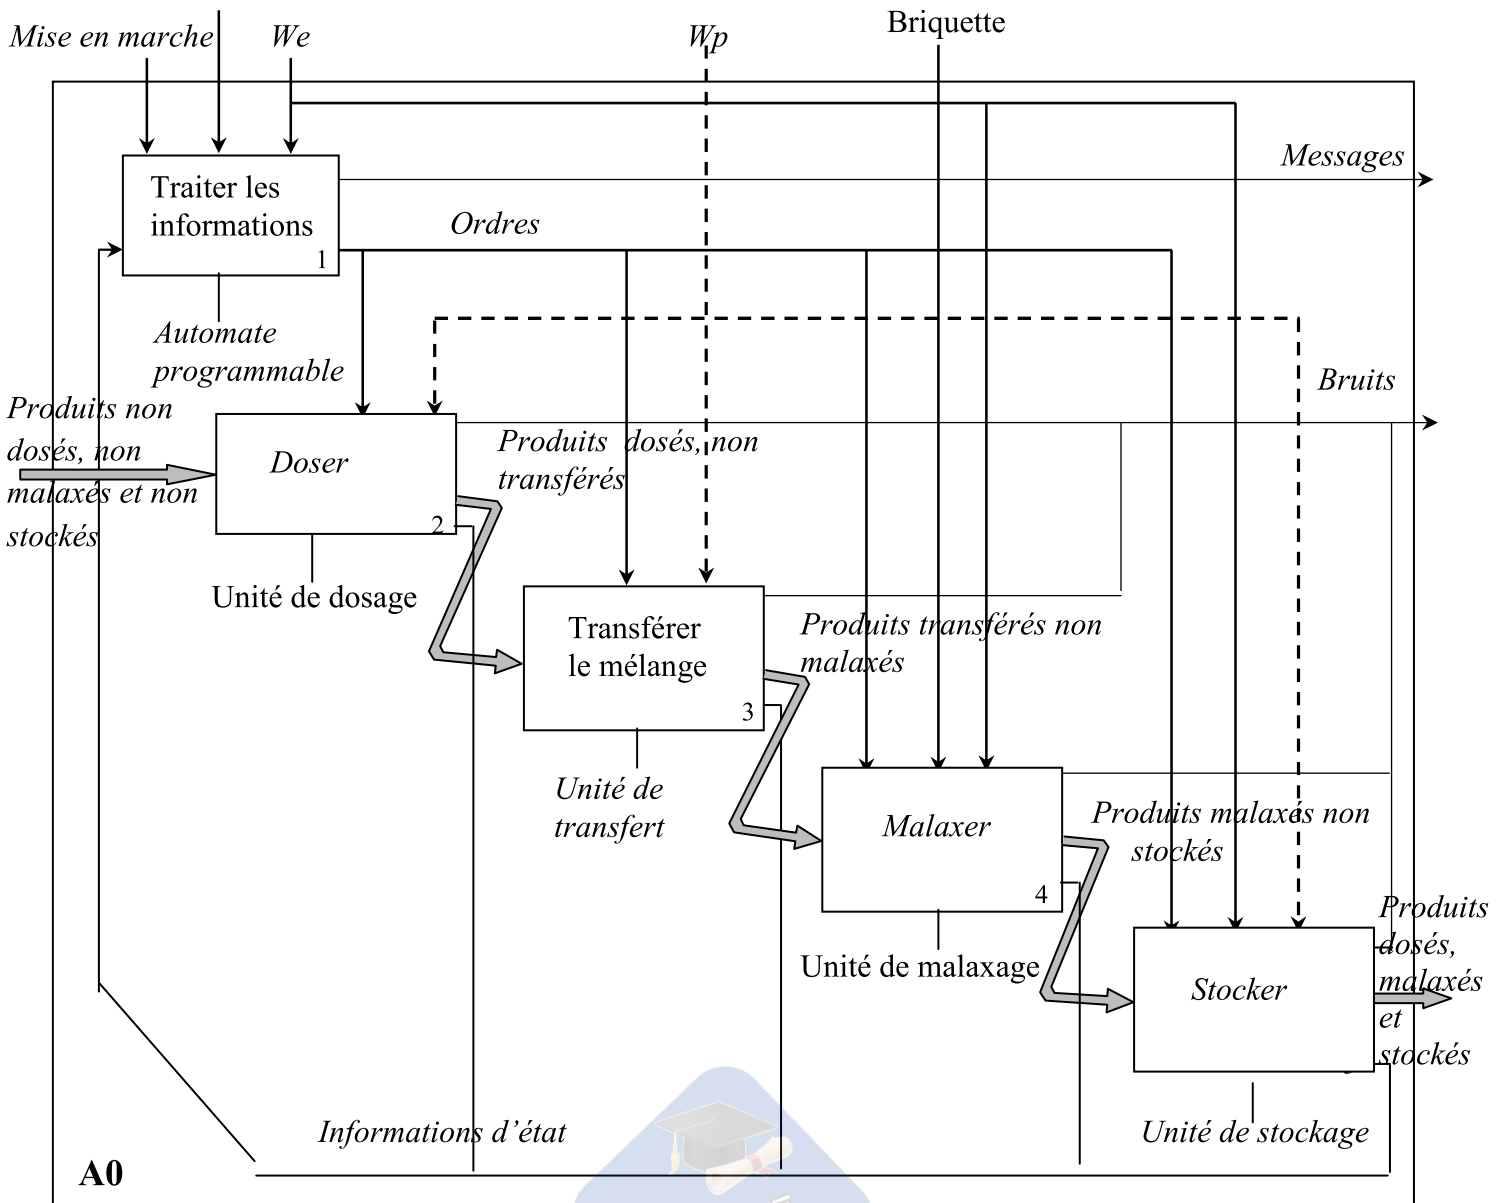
Mise en marche

We

Wp

Briquette

Traiter les informations
1

Messages

Ordres

Automate programmable

Bruits

Produits non dosés, non malaxés et non stockés

Doser
2

Produits dosés, non transférés

Unité de dosage

Transférer le mélange
3

Produits transférés non malaxés

Unité de transfert

Malaxer
4

Produits malaxés non stockés

Unité de malaxage

Stocker

Produits dosés, malaxés et stockés

Informations d'état

Unité de stockage

A0